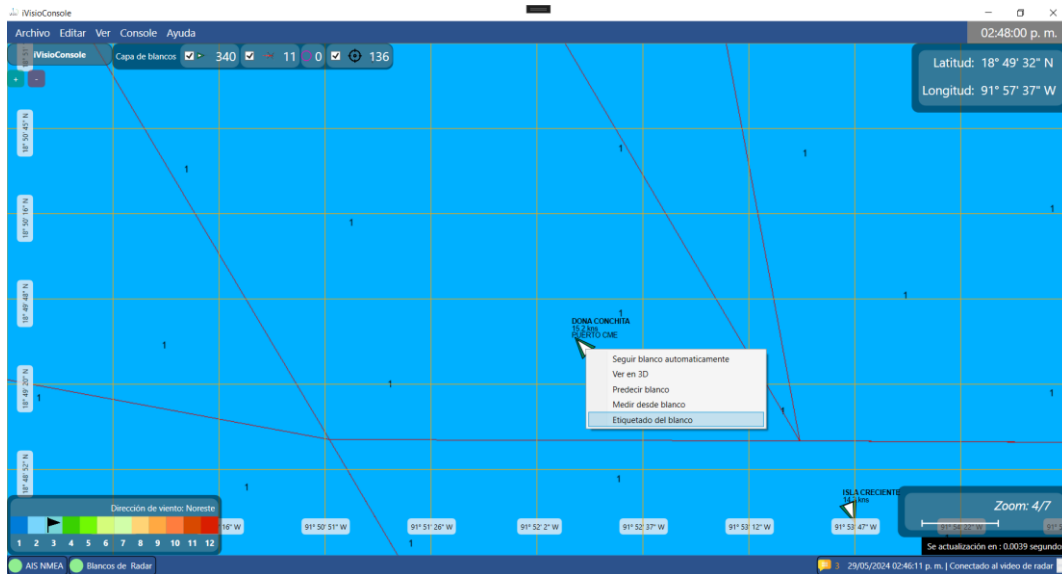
iVisioConsole

Archivo Editar Ver Console Ayuda

02:48:00 p. m.

iVisioConsole

Capa de blancos 340 11 0 136

+ -

Latitud: 18° 49' 32" N

Longitud: 91° 57' 37" W

18° 51' 1"

18° 50' 45" N

18° 50' 16" N

18° 49' 48" N

18° 49' 20" N

18° 48' 52" N

18° 48' 24"

1
1
1
1
1
1
1
1
1
1
1
1
1
1
1

DONA CONCHITA
15.2 kns
PUERTO CME

Seguir blanco automaticamente
Ver en 3D
Predecir blanco
Medir desde blanco
Etiquetado del blanco

ISLA CRECIENTE
14.5 kns

Dirección de viento: Noreste

1 2 3 4 5 6 7 8 9 10 11 12

16" W
91° 50' 51" W
91° 51' 26" W
91° 52' 2" W
91° 52' 37" W
91° 53' 12" W
91° 53' 47" W
91° 54' 22" W
91° 5

Zoom: 4/7

Se actualización en : 0.0039 segundo

AIS NMEA
Blancos de Radar

3 29/05/2024 02:46:11 p. m. | Conectado al video de radar